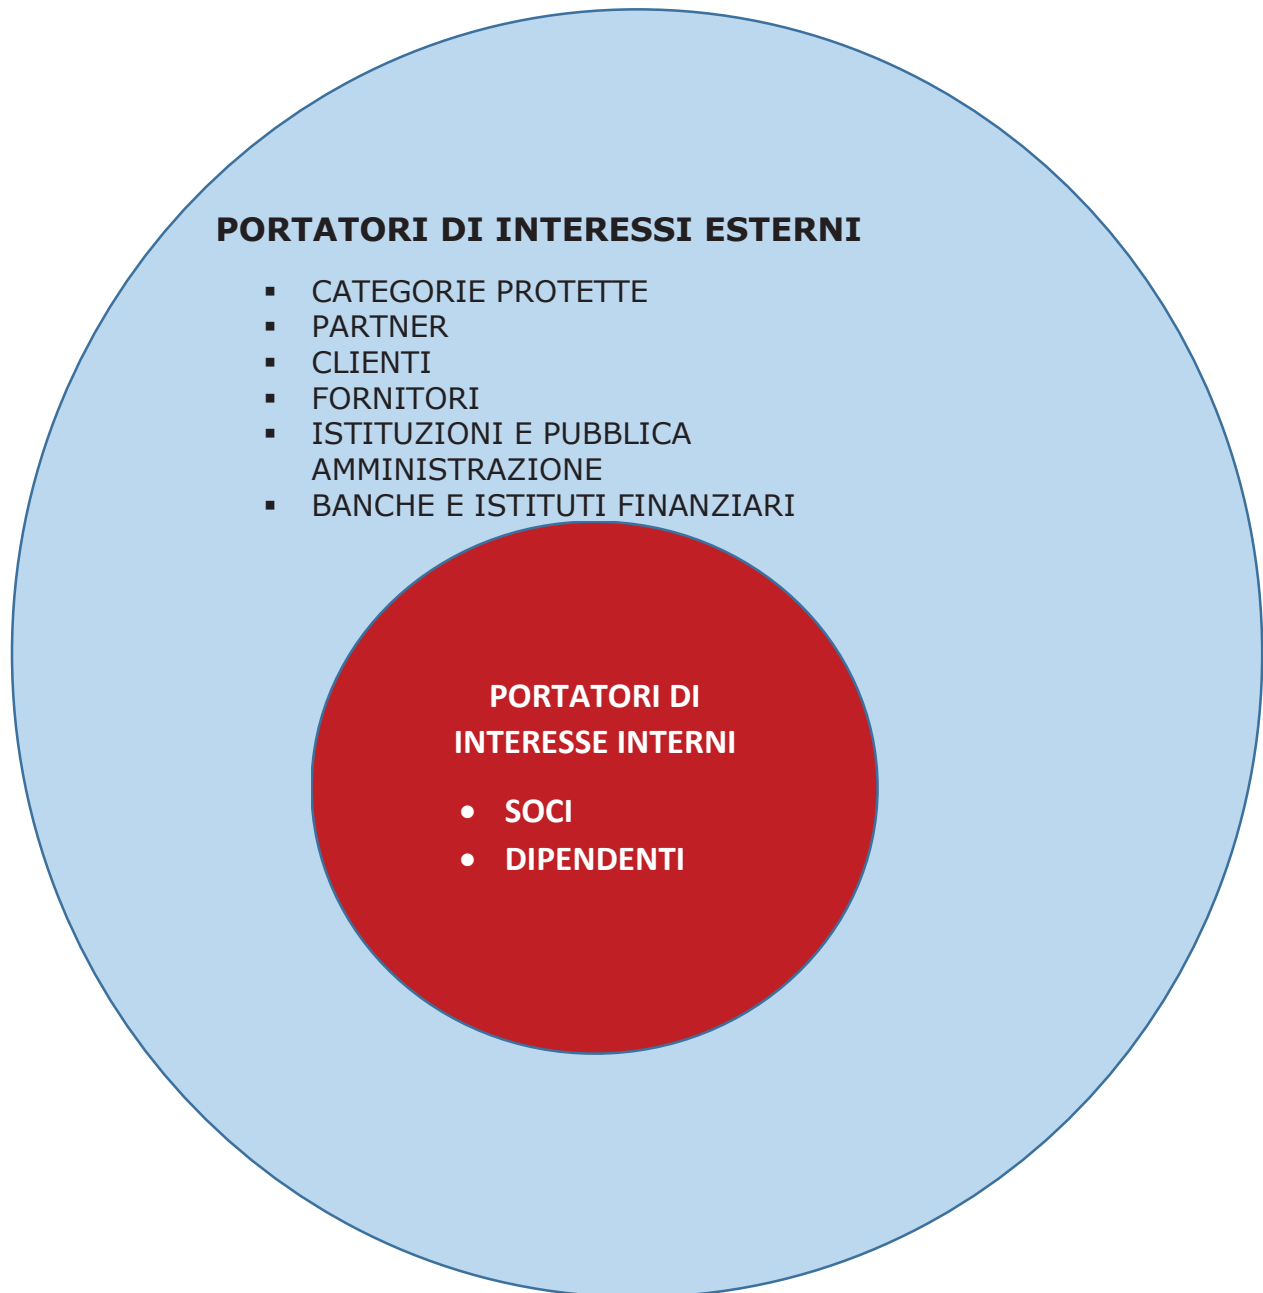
PORTATORI DI INTERESSI ESTERNI

- CATEGORIE PROTETTE
- PARTNER
- CLIENTI
- FORNITORI
- ISTITUZIONI E PUBBLICA AMMINISTRAZIONE
- BANCHE E ISTITUTI FINANZIARI

PORTATORI DI INTERESSE INTERNI

- SOCI
- DIPENDENTI